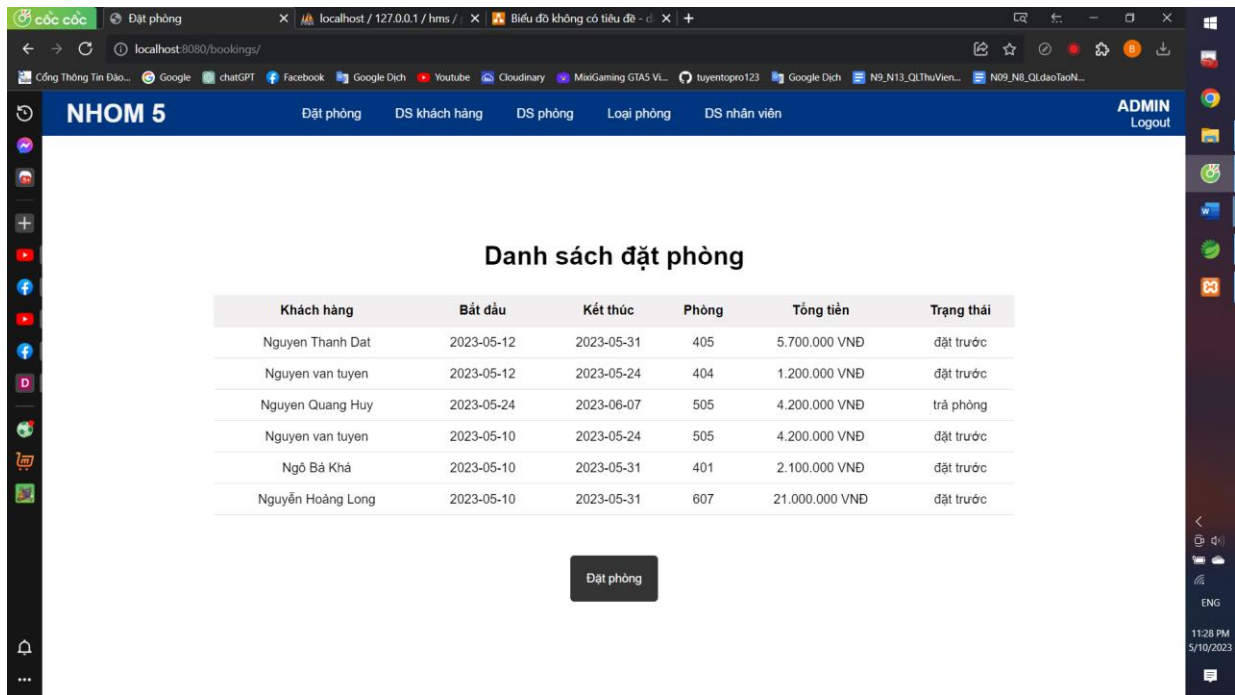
cốc cốc
Đặt phòng
localhost / 127.0.0.1 / hms /
Biểu đồ không có tiêu đề - d
localhost:8080/bookings/
Cổng Thông Tin Đào... Google chatGPT Facebook Google Dịch Youtube Cloudinary MixiGaming GTA5 Vi... tuyentopro123 Google Dịch N9_N13_QLThuVien... N09_N8_QLdaoTaoN...

NHOM 5
Đặt phòng DS khách hàng DS phòng Loại phòng DS nhân viên
ADMIN
Logout

Danh sách đặt phòng

| Khách hàng | Bắt đầu | Kết thúc | Phòng | Tổng tiền | Trạng thái |
|---|---|---|---|---|---|
| Nguyen Thanh Dat | 2023-05-12 | 2023-05-31 | 405 | 5.700.000 VNĐ | đặt trước |
| Nguyen van tuyen | 2023-05-12 | 2023-05-24 | 404 | 1.200.000 VNĐ | đặt trước |
| Nguyen Quang Huy | 2023-05-24 | 2023-06-07 | 505 | 4.200.000 VNĐ | trả phòng |
| Nguyen van tuyen | 2023-05-10 | 2023-05-24 | 505 | 4.200.000 VNĐ | đặt trước |
| Ngô Bá Khá | 2023-05-10 | 2023-05-31 | 401 | 2.100.000 VNĐ | đặt trước |
| Nguyễn Hoàng Long | 2023-05-10 | 2023-05-31 | 607 | 21.000.000 VNĐ | đặt trước |

Đặt phòng

ENG
11:28 PM
5/10/2023